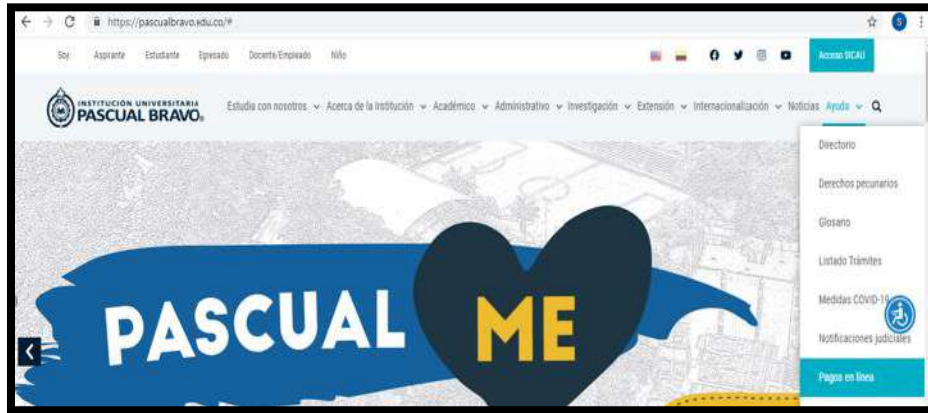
https://pascualbravo.edu.co/#

Soy: Aspirante Estudiante Egresado Docente/Empleado Niño

Acceso SICAU

INSTITUCIÓN UNIVERSITARIA PASCUAL BRAVO

Estudia con nosotros Acerca de la Institución Académico Administrativo Investigación Extensión Internacionalización Noticias Ayuda

Directorio

Derechos pecuniarios

Glosario

Listado Trámites

Medidas COVID-19

Notificaciones judiciales

Pagos en línea

PASCUAL ME